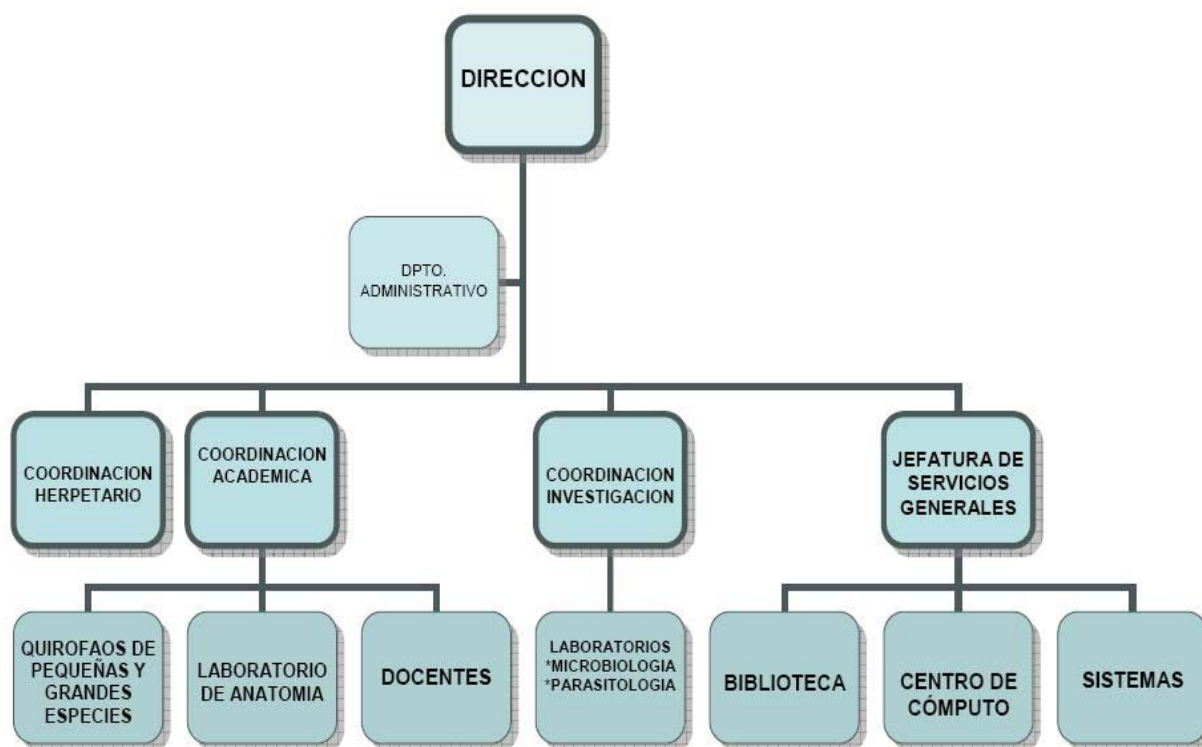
DIRECCION

DPTO. ADMINISTRATIVO

COORDINACION HERPETARIO

COORDINACION ACADEMICA

COORDINACION INVESTIGACION

JEFATURA DE SERVICIOS GENERALES

QUIROFAOS DE PEQUEÑAS Y GRANDES ESPECIES

LABORATORIO DE ANATOMIA

DOCENTES

LABORATORIOS
*MICROBIOLOGIA
*PARASITOLOGIA

BIBLIOTECA

CENTRO DE CÓMPUTO

SISTEMAS